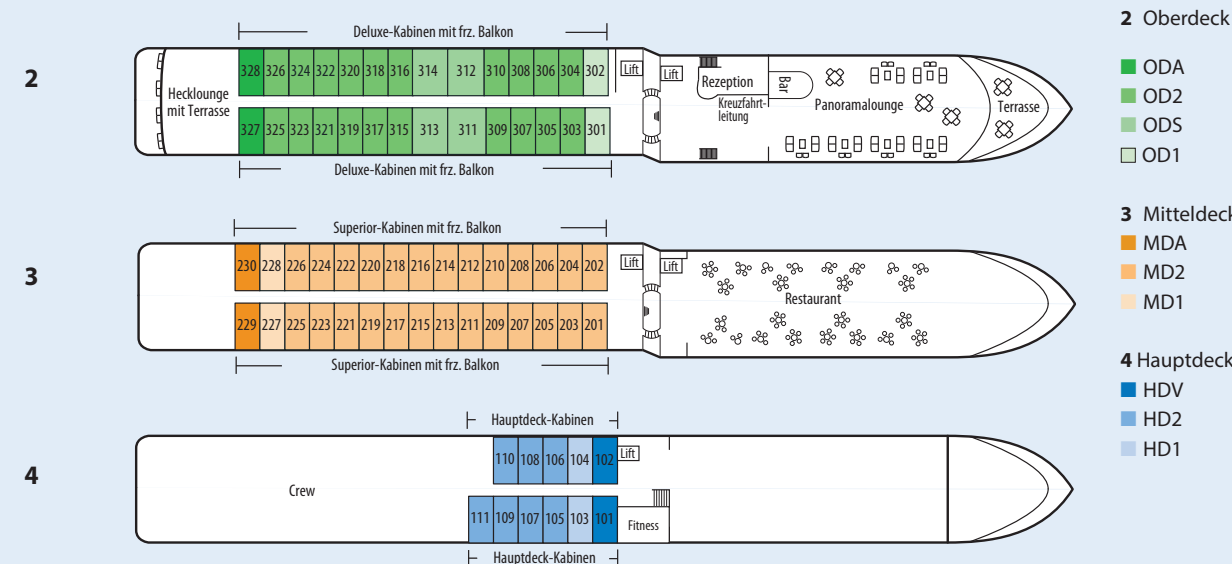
2

Deluxe-Kabinen mit frz. Balkon

Hecklounge mit Terrasse

328 326 324 322 320 318 316 314 312 310 308 306 304 302

327 325 323 321 319 317 315 313 311 309 307 305 303 301

Deluxe-Kabinen mit frz. Balkon

Lift Lift Rezeption Bar Kreuzfahrtleitung Panoramalounge Terrasse

3

Superior-Kabinen mit frz. Balkon

230 228 226 224 222 220 218 216 214 212 210 208 206 204 202

229 227 225 223 221 219 217 215 213 211 209 207 205 203 201

Superior-Kabinen mit frz. Balkon

Lift Lift Restaurant

4

Hauptdeck-Kabinen

Crew

110 108 106 104 102 Lift

111 109 107 105 103 101 Fitness

Hauptdeck-Kabinen

2 Oberdeck
ODA
OD2
ODS
OD1

3 Mitteldeck
MDA
MD2
MD1

4 Hauptdeck
HDV
HD2
HD1